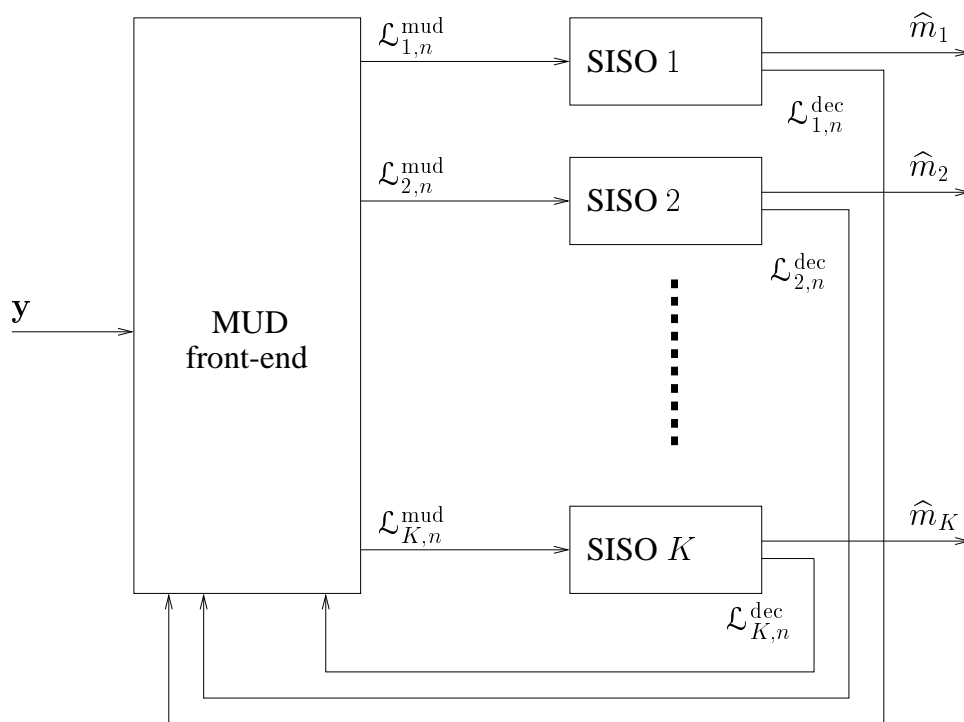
$\mathbf{y}$

MUD front-end

$\mathcal{L}_{1,n}^{\text{mud}}$

SISO 1

$\widehat{m}_1$

$\mathcal{L}_{1,n}^{\text{dec}}$

$\mathcal{L}_{2,n}^{\text{mud}}$

SISO 2

$\widehat{m}_2$

$\mathcal{L}_{2,n}^{\text{dec}}$

$\mathcal{L}_{K,n}^{\text{mud}}$

SISO $K$

$\widehat{m}_K$

$\mathcal{L}_{K,n}^{\text{dec}}$